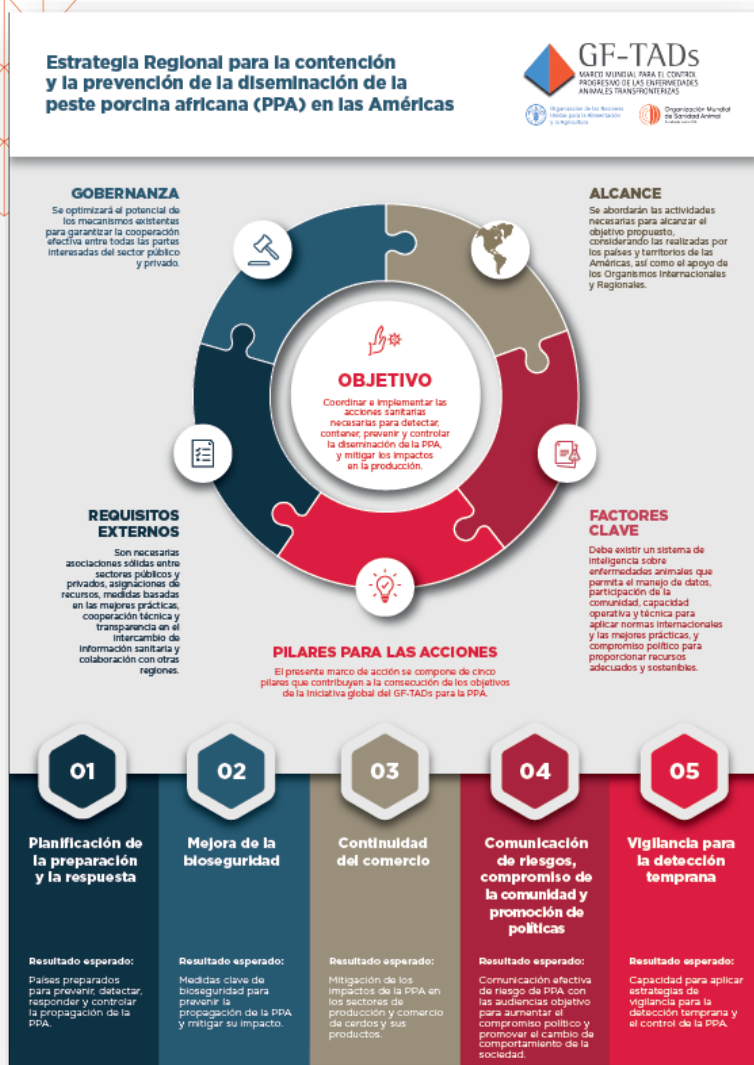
Estrategia Regional para la contención y la prevención de la diseminación de la peste porcina africana (PPA) en las Américas

GF-TADs
MARCO MUNDIAL PARA EL CONTROL PROGRESIVO DE LAS ENFERMEDADES ANIMALES TRANSFRONTERIZAS

Organización de las Naciones Unidas para la Alimentación y la Agricultura

Organización Mundial de Sanidad Animal

GOBERNANZA
Se optimizará el potencial de los mecanismos existentes para garantizar la cooperación efectiva entre todas las partes interesadas del sector público y privado.

ALCANCE
Se abordarán las actividades necesarias para alcanzar el objetivo propuesto, considerando las realizadas por los países y territorios de las Américas, así como el apoyo de los Organismos Internacionales y Regionales.

OBJETIVO
Coordinar e implementar las acciones sanitarias necesarias para detectar, contener, prevenir y controlar la diseminación de la PPA, y mitigar los impactos en la producción.

REQUISITOS EXTERNOS
Son necesarias asociaciones sólidas entre sectores públicos y privados, asignaciones de recursos, medidas basadas en las mejores prácticas, cooperación técnica y transparencia en el intercambio de información sanitaria y colaboración con otras regiones.

FACTORES CLAVE
Debe existir un sistema de inteligencia sobre enfermedades animales que permita el manejo de datos, participación de la comunidad, capacidad operativa y técnica para aplicar normas internacionales y las mejores prácticas, y compromiso político para proporcionar recursos adecuados y sostenibles.

PILARES PARA LAS ACCIONES
El presente marco de acción se compone de cinco pilares que contribuyen a la consecución de los objetivos de la iniciativa global del GF-TADs para la PPA.

01
Planificación de la preparación y la respuesta
Resultado esperado:
Países preparados para prevenir, detectar, responder y controlar la propagación de la PPA.

02
Mejora de la bioseguridad
Resultado esperado:
Medidas clave de bioseguridad para prevenir la propagación de la PPA y mitigar su impacto.

03
Continuidad del comercio
Resultado esperado:
Mitigación de los impactos de la PPA en los sectores de producción y comercio de cerdos y sus productos.

04
Comunicación de riesgos, compromiso de la comunidad y promoción de políticas
Resultado esperado:
Comunicación efectiva de riesgo de PPA con las audiencias objetivo para aumentar el compromiso político y promover el cambio de comportamiento de la sociedad.

05
Vigilancia para la detección temprana
Resultado esperado:
Capacidad para aplicar estrategias de vigilancia para la detección temprana y el control de la PPA.